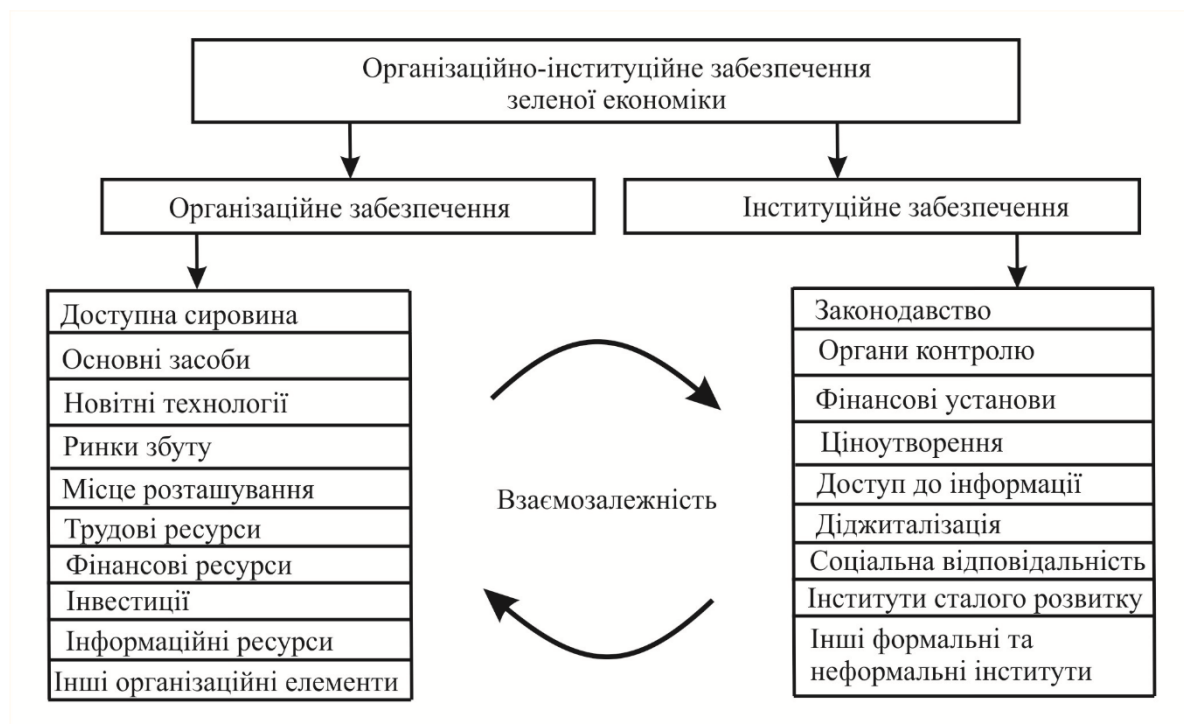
Організаційно-інституційне забезпечення зеленої економіки

Організаційне забезпечення

Інституційне забезпечення

Доступна сировина
Основні засоби
Новітні технології
Ринки збуту
Місце розташування
Трудові ресурси
Фінансові ресурси
Інвестиції
Інформаційні ресурси
Інші організаційні елементи

Взаємозалежність

Законодавство
Органи контролю
Фінансові установи
Ціноутворення
Доступ до інформації
Діджиталізація
Соціальна відповідальність
Інститути сталого розвитку
Інші формальні та неформальні інститути